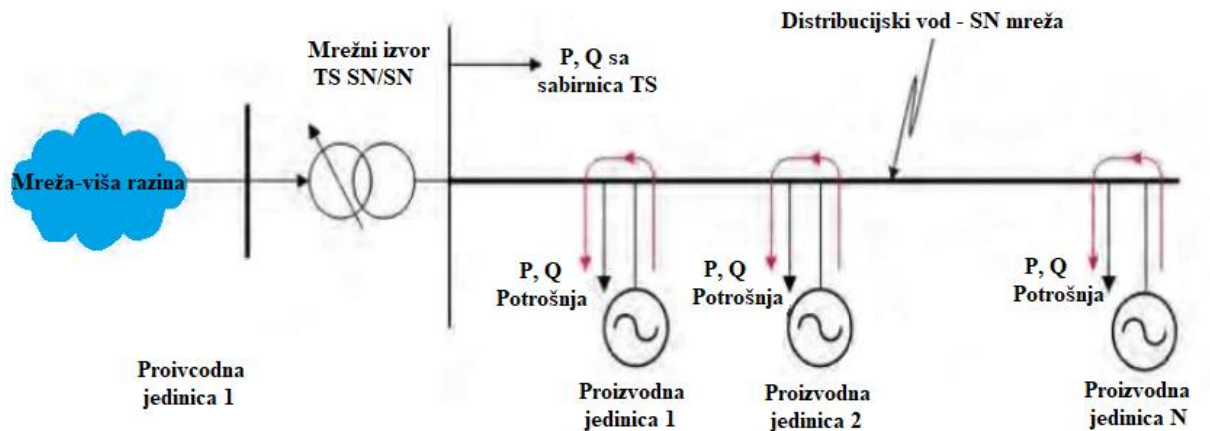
Distribucijski vod - SN mreža

Mrežni izvor TS SN/SN

P, Q sa sabirnica TS

Mreža-viša razina

P, Q Potrošnja

P, Q Potrošnja

P, Q Potrošnja

Proivcodna jedinica 1

Proizvodna jedinica 1

Proizvodna jedinica 2

Proizvodna jedinica N